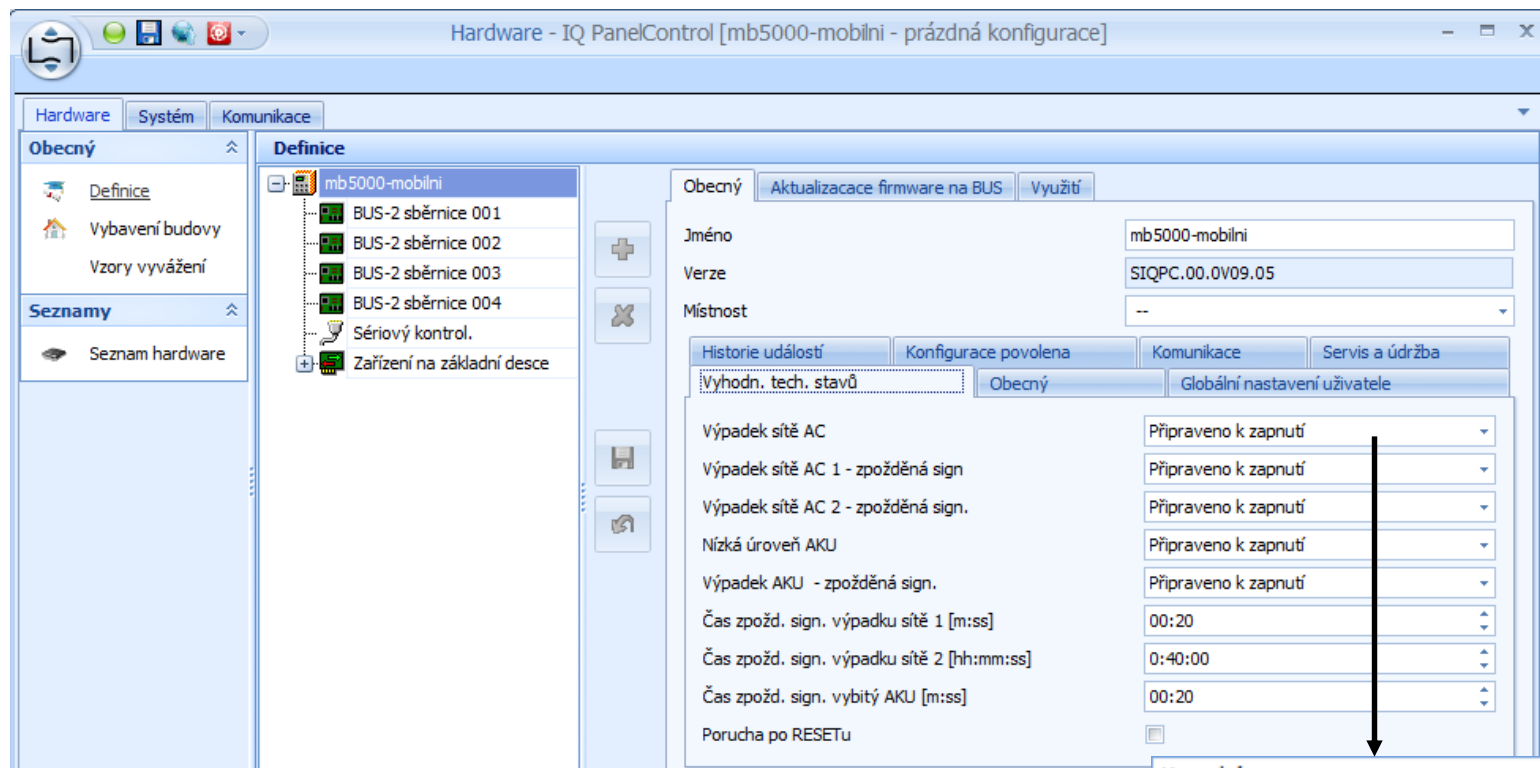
Hardware - IQ PanelControl [mb5000-mobilni - prázdná konfigurace]

Hardware | Systém | Komunikace

Obecný

Definice

Vybavení budovy

Vzory vyvážení

Seznamy

Seznam hardware

Definice

mb5000-mobilni

BUS-2 sběrnice 001

BUS-2 sběrnice 002

BUS-2 sběrnice 003

BUS-2 sběrnice 004

Sériový kontrol.

Zařízení na základní desce

Obecný | Aktualizacace firmware na BUS | Využití

| | |
|---|---|
| Jméno | mb5000-mobilni |
| Verze | SIQPC.00.0V09.05 |
| Místnost | -- |

Historie událostí | Konfigurace povolena | Komunikace | Servis a údržba

Vyhodn. tech. stavů | Obecný | Globální nastavení uživatele

| | |
|---|---|
| Výpadek sítě AC | Připraveno k zapnutí |
| Výpadek sítě AC 1 - zpožděná sign | Připraveno k zapnutí |
| Výpadek sítě AC 2 - zpožděná sign. | Připraveno k zapnutí |
| Nízká úroveň AKU | Připraveno k zapnutí |
| Výpadek AKU - zpožděná sign. | Připraveno k zapnutí |
| Čas zpožd. sign. výpadku sítě 1 [m:ss] | 00:20 |
| Čas zpožd. sign. výpadku sítě 2 [hh:mm:ss] | 0:40:00 |
| Čas zpožd. sign. vybitý AKU [m:ss] | 00:20 |
| Porucha po RESETu | |

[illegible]